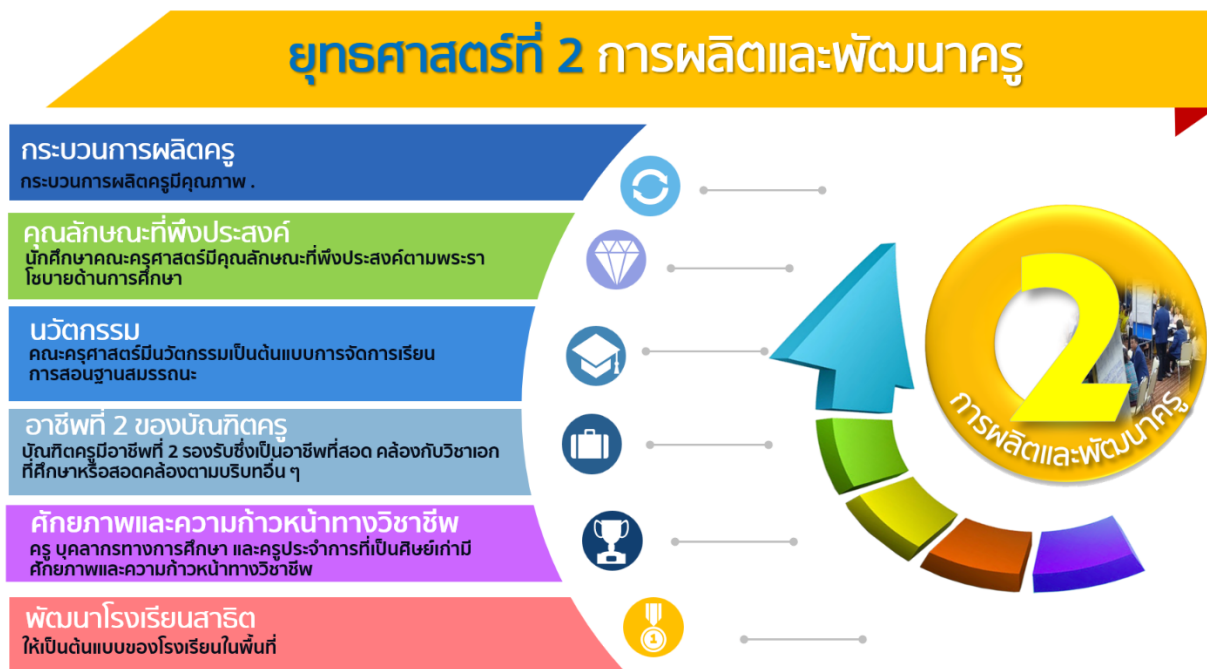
ยุทธศาสตร์ที่ 2 การผลิตและพัฒนาครู

กระบวนการผลิตครู
กระบวนการผลิตครูมีคุณภาพ .

คุณลักษณะที่พึงประสงค์
นักศึกษาคณะครุศาสตร์มีคุณลักษณะที่พึงประสงค์ตามพระราโชบายด้านการศึกษา

นวัตกรรม
คณะครุศาสตร์มีนวัตกรรมเป็นต้นแบบการจัดการเรียนการสอนฐานสมรรถนะ

อาชีพที่ 2 ของบัณฑิตครู
บัณฑิตครูมีอาชีพที่ 2 รองรับซึ่งเป็นอาชีพที่สอด คล้องกับวิชาเอกที่ศึกษาหรือสอดคล้องตามบริบทอื่น ๆ

ศักยภาพและความก้าวหน้าทางวิชาชีพ
ครู บุคลากรทางการศึกษา และครูประจำการที่เป็นศิษย์เก่ามีศักยภาพและความก้าวหน้าทางวิชาชีพ

พัฒนาโรงเรียนสาธิต
ให้เป็นต้นแบบของโรงเรียนในพื้นที่

2
การผลิตและพัฒนาครู